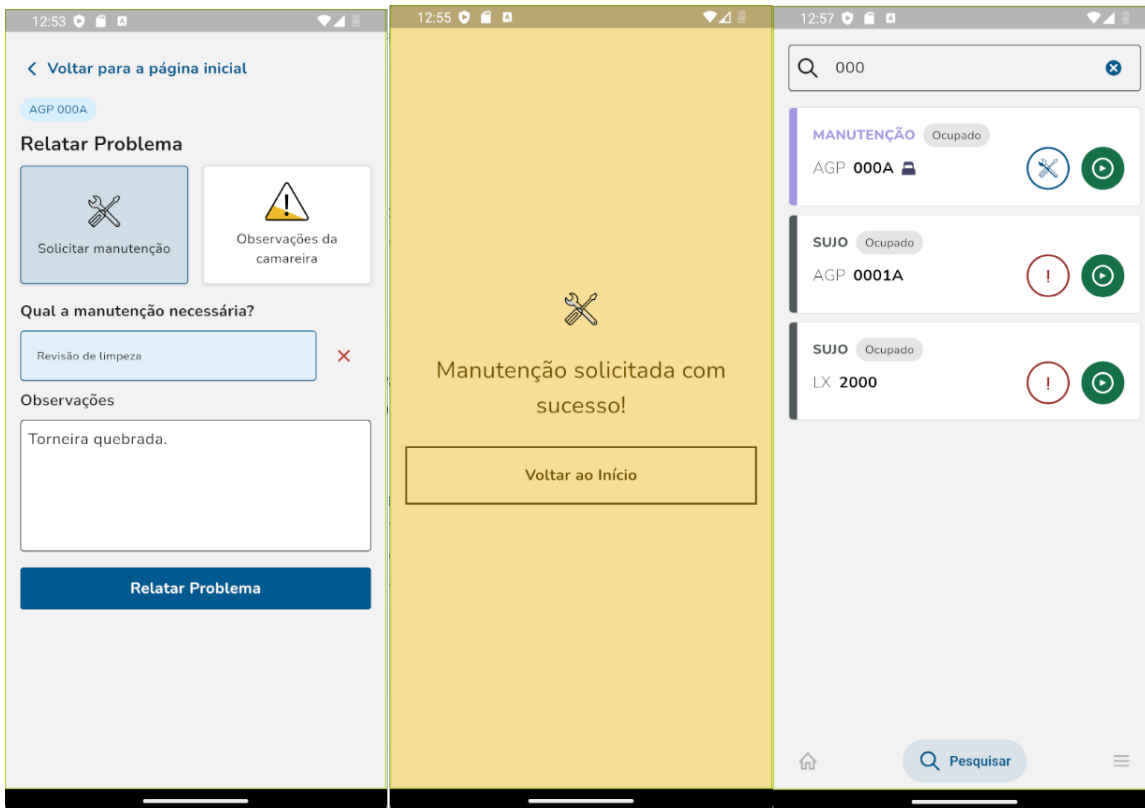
12:53

< Voltar para a página inicial

AGP 000A

Relatar Problema

Solicitar manutenção

Observações da camareira

Qual a manutenção necessária?

Revisão de limpeza

Observações

Torneira quebrada.

Relatar Problema

12:55

Manutenção solicitada com sucesso!

Voltar ao Início

12:57

000

MANUTENÇÃO Ocupado

AGP 000A

SUJO Ocupado

AGP 0001A

SUJO Ocupado

LX 2000

Pesquisar